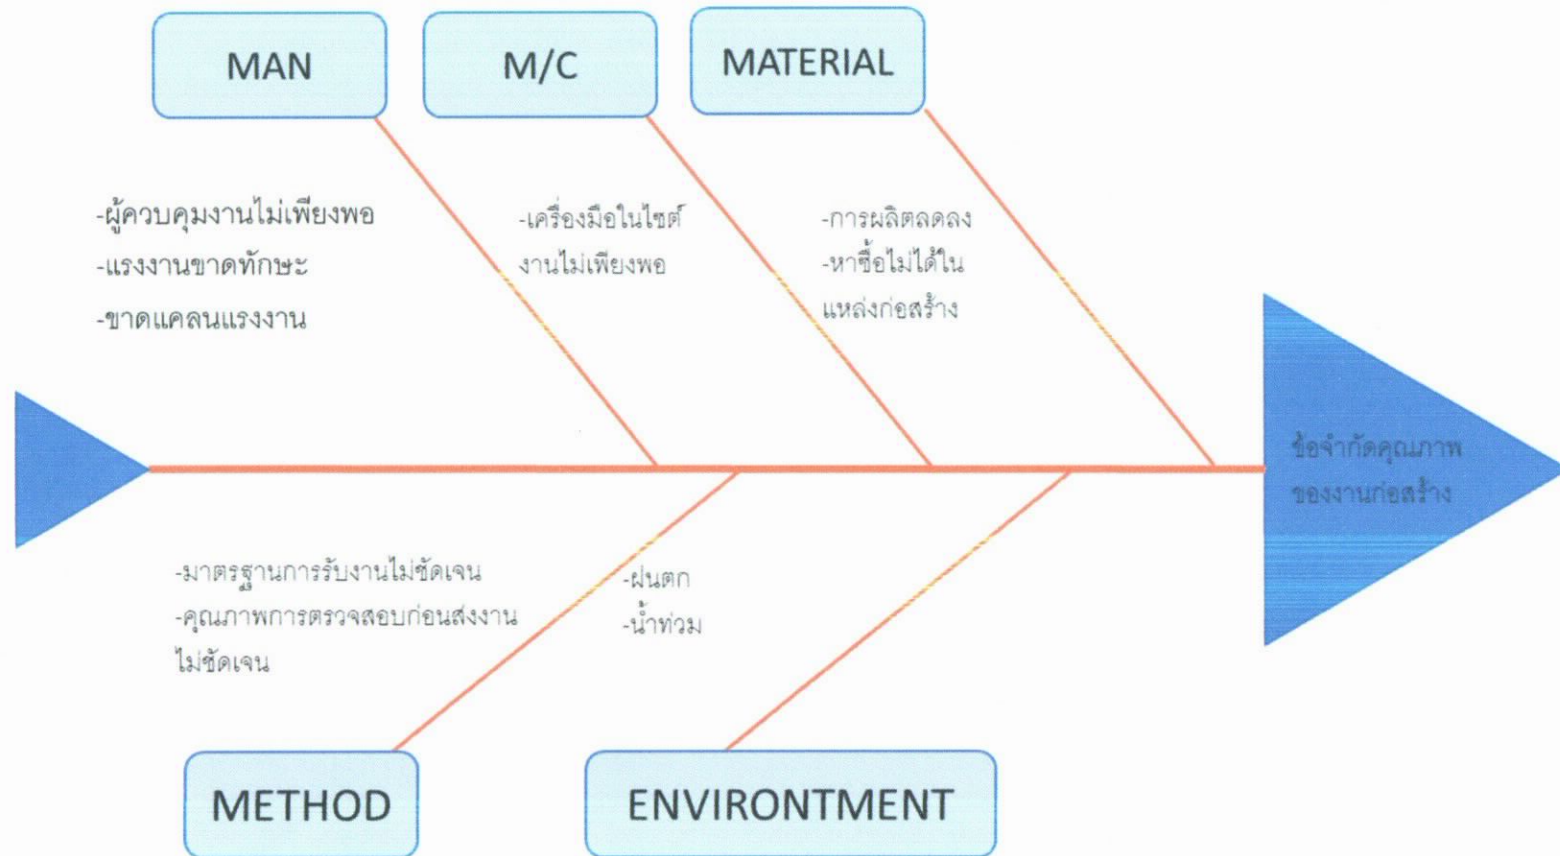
MAN

M/C

MATERIAL

-ผู้ควบคุมงานไม่เพียงพอ
-แรงงานขาดทักษะ
-ขาดแคลนแรงงาน

-เครื่องมือในไซต์งานไม่เพียงพอ

-การผลิตลดลง
-หาซื้อไม่ได้ในแหล่งก่อสร้าง

ข้อจำกัดคุณภาพของงานก่อสร้าง

-มาตรฐานการรับงานไม่ชัดเจน
-คุณภาพการตรวจสอบก่อนส่งงานไม่ชัดเจน

-ฝนตก
-น้ำท่วม

METHOD

ENVIRONTMENT